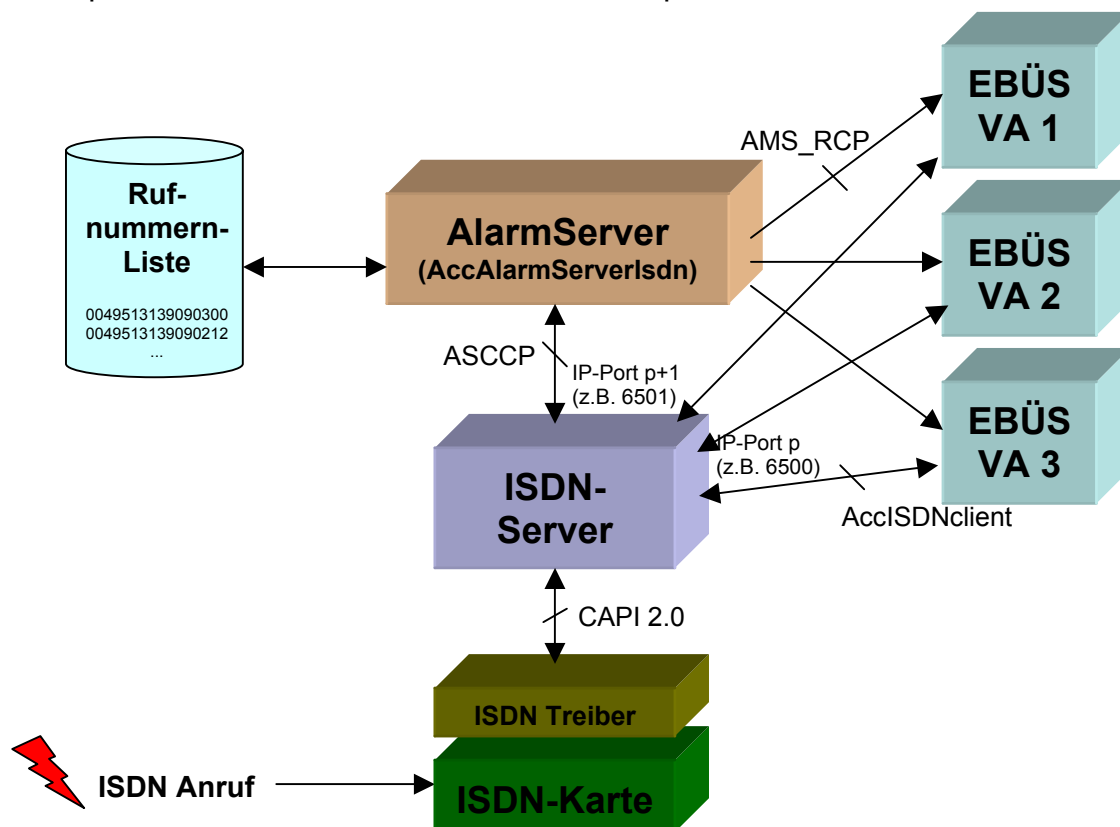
Ruf-
nummern-
Liste

0049513139090300
0049513139090212
...

AlarmServer
(AccAlarmServerIsdn)

AMS_RCP

EBÜS
VA 1

EBÜS
VA 2

EBÜS
VA 3

ASCCP

IP-Port p+1
(z.B. 6501)

IP-Port p
(z.B. 6500)

ISDN-
Server

AccISDNclient

CAPI 2.0

ISDN Treiber

ISDN Anruf

ISDN-Karte